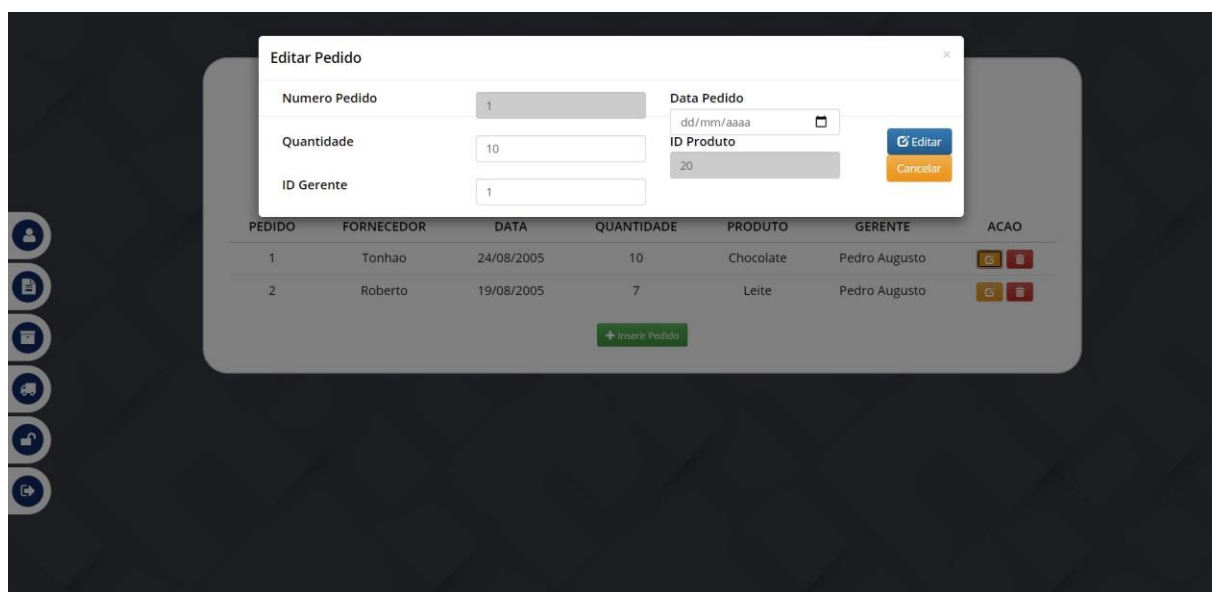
Editar Pedido

×

Numero Pedido 1

Data Pedido

dd/mm/aaaa

Quantidade 10

ID Produto

20

Editar

Cancelar

ID Gerente 1

| PEDIDO | FORNECEDOR | DATA | QUANTIDADE | PRODUTO | GERENTE | ACAO |
|---|---|---|---|---|---|---|
| 1 | Tonhao | 24/08/2005 | 10 | Chocolate | Pedro Augusto | |
| 2 | Roberto | 19/08/2005 | 7 | Leite | Pedro Augusto | |

Inserir Pedido